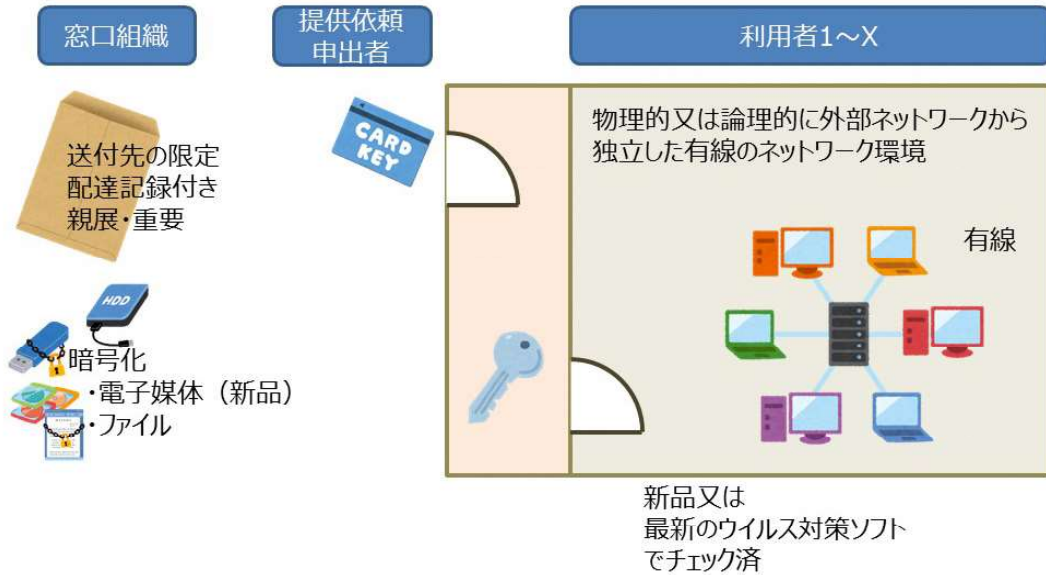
窓口組織

提供依頼
申出者

利用者1～X

送付先の限定
配達記録付き
親展・重要

CARD KEY

物理的又は論理的に外部ネットワークから
独立した有線のネットワーク環境

有線

HDD

暗号化
・電子媒体（新品）
・ファイル

新品又は
最新のウイルス対策ソフト
でチェック済